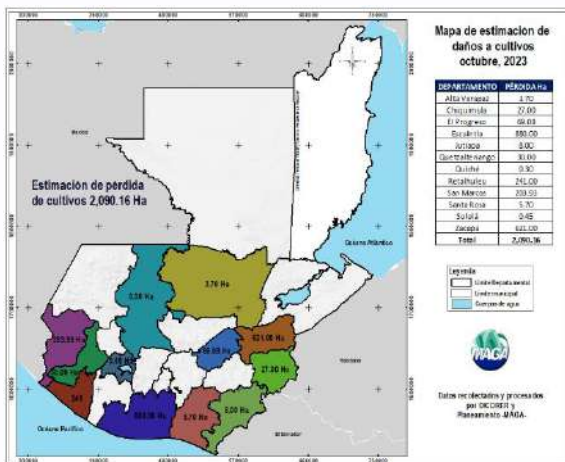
Mapa de estimacion de daños a cultivos octubre, 2023

| DEPARTAMENTO | PÉRDIDA Ha |
|---|---|
| Alta Verapaz | 3.70 |
| Chiquimula | 27.00 |
| El Progreso | 69.00 |
| Escuintla | 880.00 |
| Jutiapa | 8.00 |
| Quetzaltenango | 30.00 |
| Quiché | 0.30 |
| Retalhuleu | 241.00 |
| San Marcos | 203.50 |
| Santa Rosa | 5.70 |
| Sololá | 0.45 |
| Zacapa | 621.00 |
| Total | 2,090.16 |

Leyenda
Límite Departamental
Límite municipal
Cuerpo de agua

MAGA

Datos recolectados y procesados por DICORER y Planeamiento -MAGA-

Estimación de perdida de cultivos 2,090.16 Ha

Océano Atlántico
Océano Pacífico
Belice
El Salvador

3.70 Ha
0.30 Ha
203.50 Ha
621.00 Ha
69.00 Ha
27.00 Ha
8.00 Ha
5.70 Ha
880.00 Ha
241
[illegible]
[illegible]